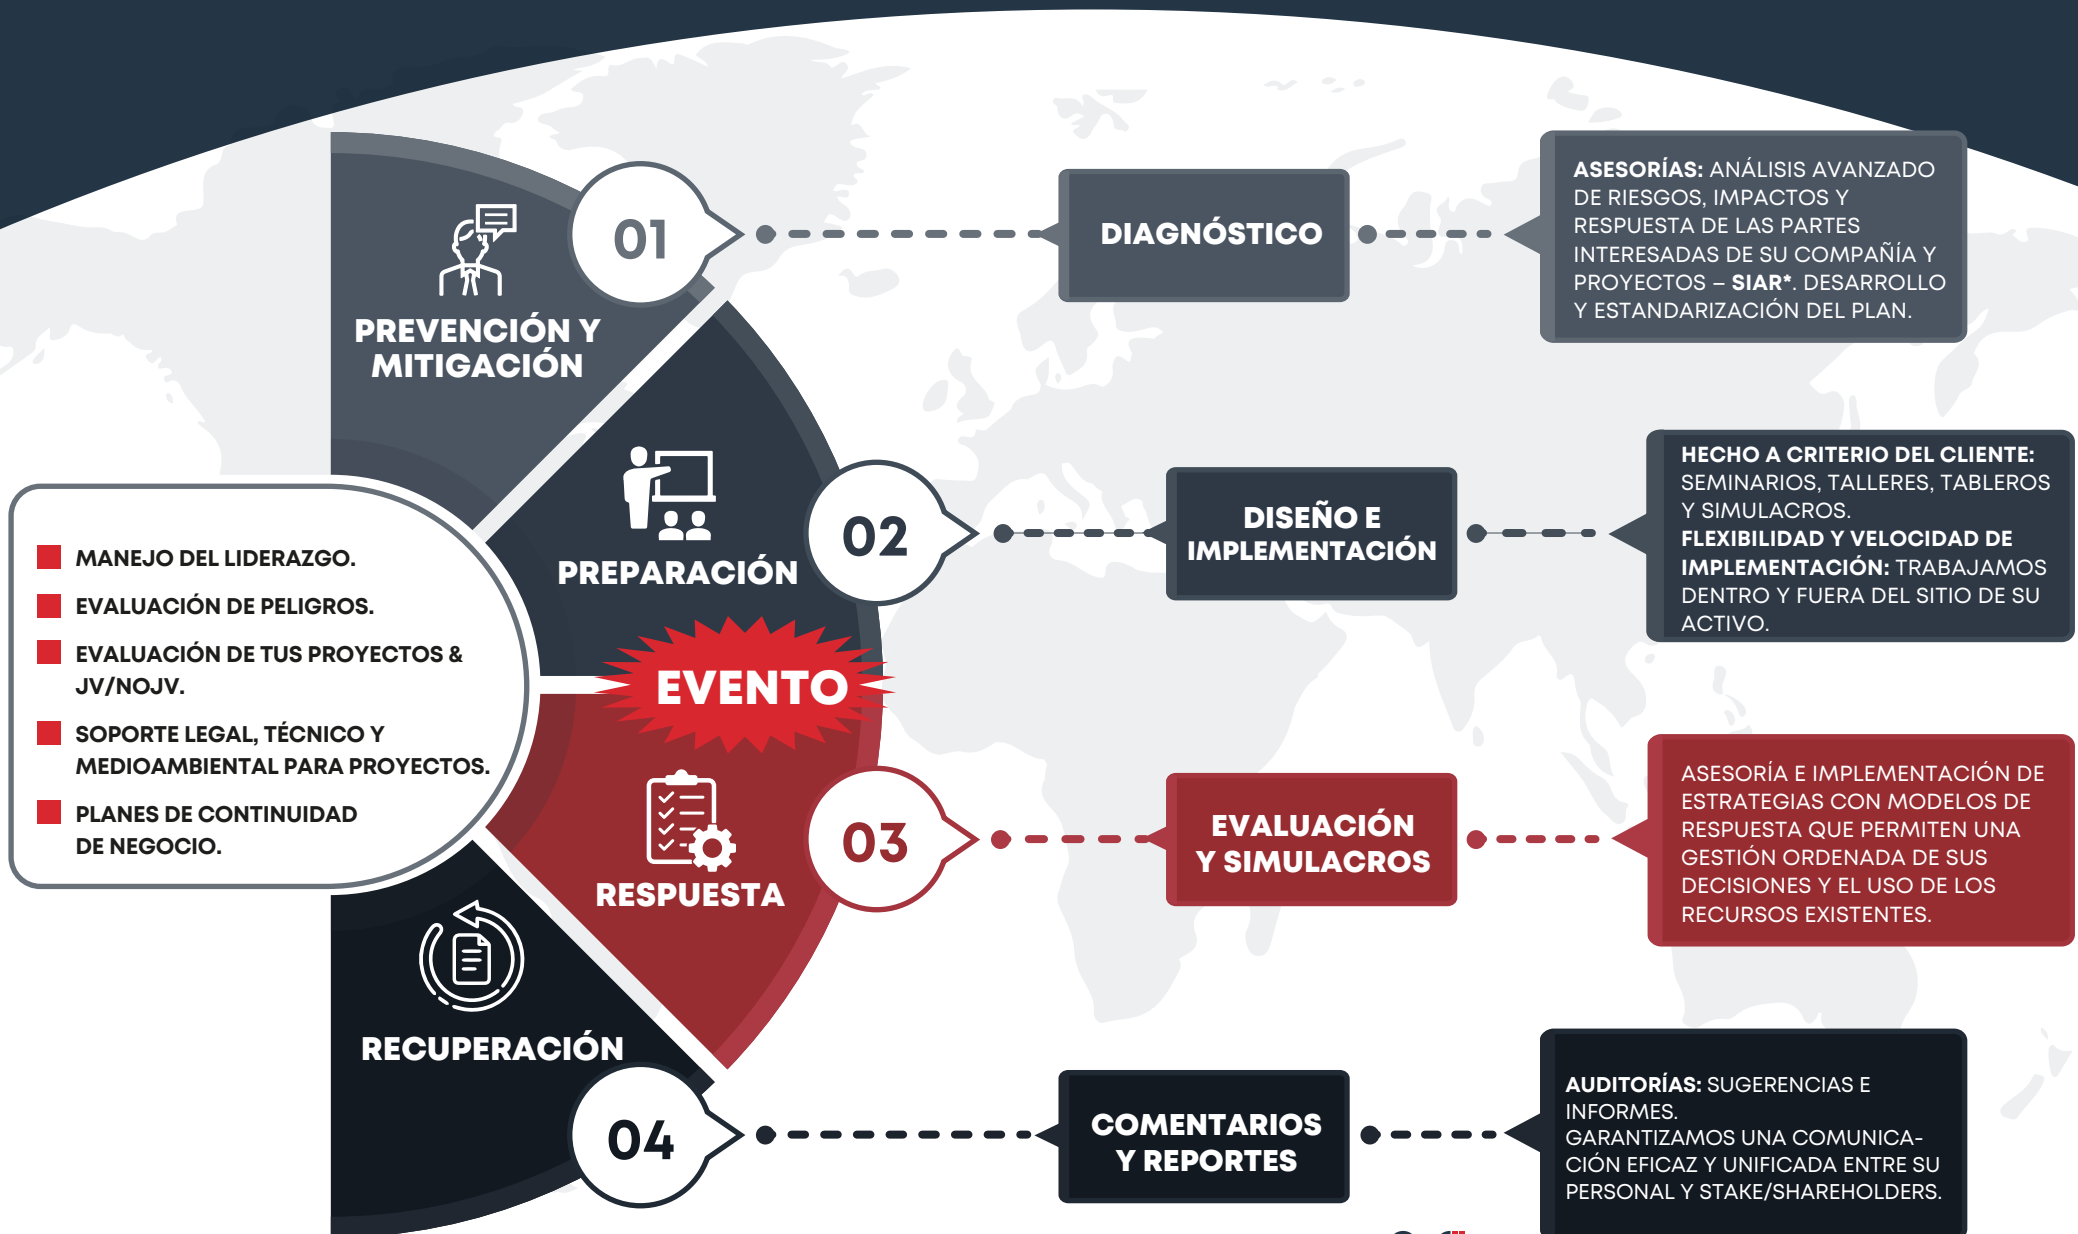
01

PREVENCIÓN Y MITIGACIÓN

DIAGNÓSTICO

**ASESORÍAS:** ANÁLISIS AVANZADO DE RIESGOS, IMPACTOS Y RESPUESTA DE LAS PARTES INTERESADAS DE SU COMPAÑÍA Y PROYECTOS – **SIAR***. DESARROLLO Y ESTANDARIZACIÓN DEL PLAN.

02

PREPARACIÓN

DISEÑO E IMPLEMENTACIÓN

**HECHO A CRITERIO DEL CLIENTE:** SEMINARIOS, TALLERES, TABLEROS Y SIMULACROS.
**FLEXIBILIDAD Y VELOCIDAD DE IMPLEMENTACIÓN:** TRABAJAMOS DENTRO Y FUERA DEL SITIO DE SU ACTIVO.

MANEJO DEL LIDERAZGO.

EVALUACIÓN DE PELIGROS.

EVALUACIÓN DE TUS PROYECTOS & JV/NOJV.

SOPORTE LEGAL, TÉCNICO Y MEDIOAMBIENTAL PARA PROYECTOS.

PLANES DE CONTINUIDAD DE NEGOCIO.

EVENTO

03

RESPUESTA

EVALUACIÓN Y SIMULACROS

ASESORÍA E IMPLEMENTACIÓN DE ESTRATEGIAS CON MODELOS DE RESPUESTA QUE PERMITEN UNA GESTIÓN ORDENADA DE SUS DECISIONES Y EL USO DE LOS RECURSOS EXISTENTES.

RECUPERACIÓN

04

COMENTARIOS Y REPORTES

**AUDITORÍAS:** SUGERENCIAS E INFORMES.
GARANTIZAMOS UNA COMUNICACIÓN EFICAZ Y UNIFICADA ENTRE SU PERSONAL Y STAKE/SHAREHOLDERS.